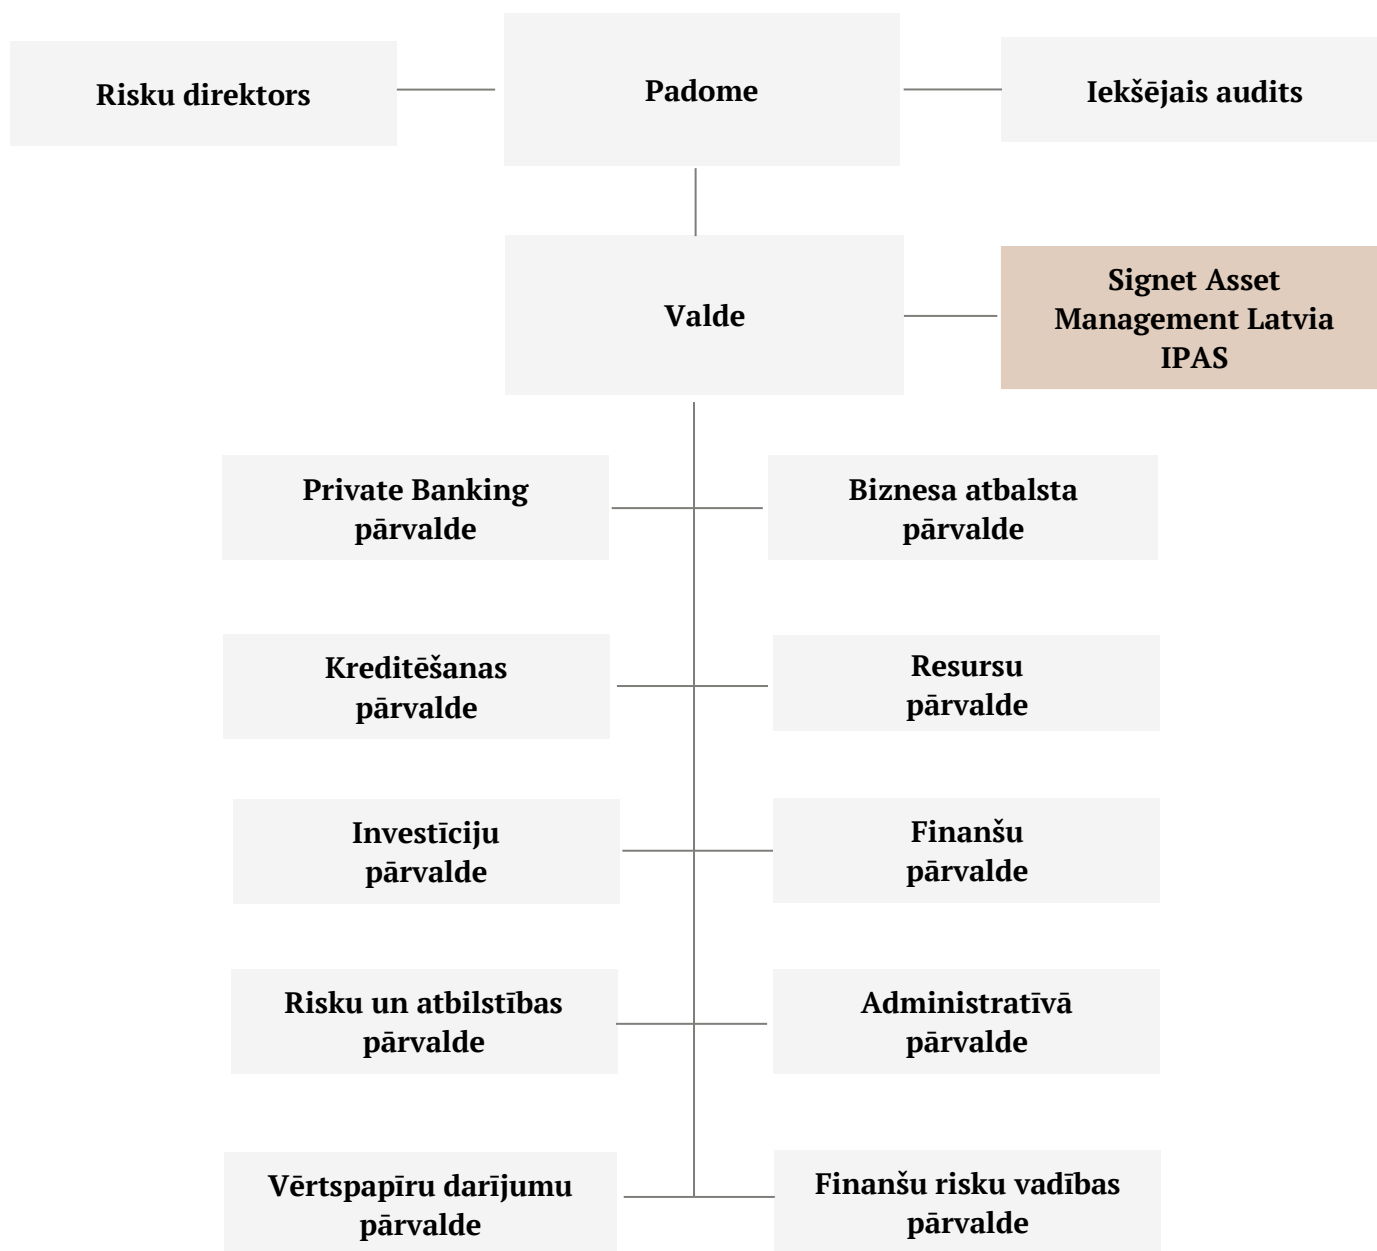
Risku direktors

Padome

Iekšējais audits

Valde

Signet Asset Management Latvia IPAS

Private Banking pārvalde

Biznesa atbalsta pārvalde

Kreditēšanas pārvalde

Resursu pārvalde

Investīciju pārvalde

Finanšu pārvalde

Risku un atbilstības pārvalde

Administratīvā pārvalde

Vērtspapīru darījumu pārvalde

Finanšu risku vadības pārvalde